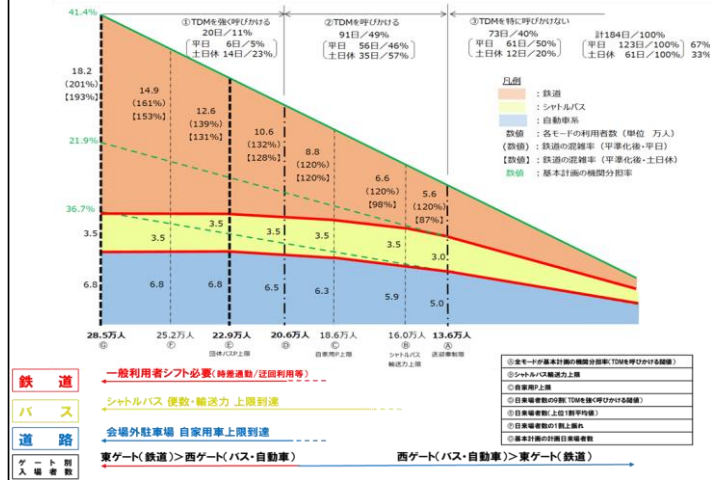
41.4%

①TDMを強く呼びかける
20日／11%
平日 6日／5%
土日休 14日／23%

②TDMを呼びかける
91日／49%
平日 56日／46%
土日休 35日／57%

③TDMを特に呼びかけない
73日／40%
平日 61日／50%
土日休 12日／20%

計184日／100%
平日 123日／100%
土日休 61日／100%

67%
33%

18.2
(201%)
【193%】

14.9
(161%)
【153%】

12.6
(139%)
【131%】

10.6
(132%)
【128%】

8.8
(120%)
【120%】

6.6
(120%)
【98%】

5.6
(120%)
【87%】

21.9%

36.7%

凡例
：鉄道
：シャトルバス
：自動車系
数値 ：各モードの利用者数（単位 万人）
(数値)：鉄道の混雑率（平準化後・平日）
【数値】：鉄道の混雑率（平準化後・土日休）
数値 ：基本計画の機関分担率

3.5 3.5 3.5 3.5 3.5 3.5 3.0

6.8 6.8 6.8 6.5 6.3 5.9 5.0

28.5万人 ⓖ
25.2万人 ⓕ
22.9万人 ⓔ 団体バスP上限
20.6万人 ⓓ
18.6万人 ⓒ 自家用P上限
16.0万人 ⓑ シャトルバス輸送力上限
13.6万人 ⓐ 混雑率制限

ⓐ全モードが基本計画の機関分担率（TDMを呼びかける場合）
ⓑシャトルバス輸送力上限
ⓒ自家用P上限
ⓓ日来場者数の9割（TDMを強く呼びかける場合）
ⓔ日来場者数（上位1割平均値）
ⓕ日来場者数の1割上振れ
ⓖ基本計画の計画日来場者数

鉄道
一般利用者シフト必要（時差通勤／迂回利用等）

バス
シャトルバス 便数・輸送力 上限到達

道路
会場外駐車場 自家用車上限到達

ゲート別入場者数
東ゲート（鉄道）＞西ゲート（バス・自動車）
西ゲート（バス・自動車）＞東ゲート（鉄道）